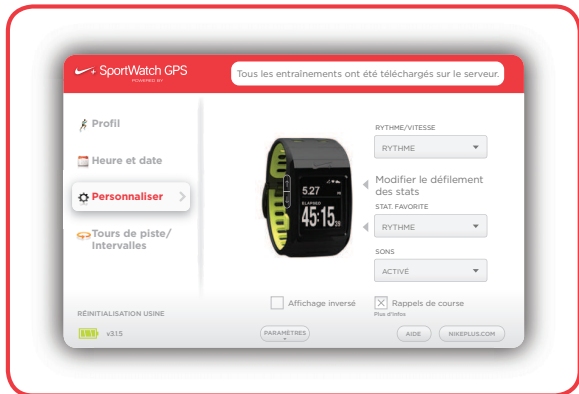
SportWatch GPS
POWERED BY

Tous les entraînements ont été téléchargés sur le serveur.

Profil

Heure et date

Personnaliser

Tours de piste/ Intervalles

RÉINITIALISATION USINE

v315

5.27
ELAPSED
45:15

RYTHME/VITESSE
RYTHME

Modifier le défilement des stats

STAT. FAVORITE
RYTHME

SONS
ACTIVÉ

Affichage inversé

Rappels de course
Plus d'infos

PARAMÈTRES

AIDE

NIKEPLUS.COM